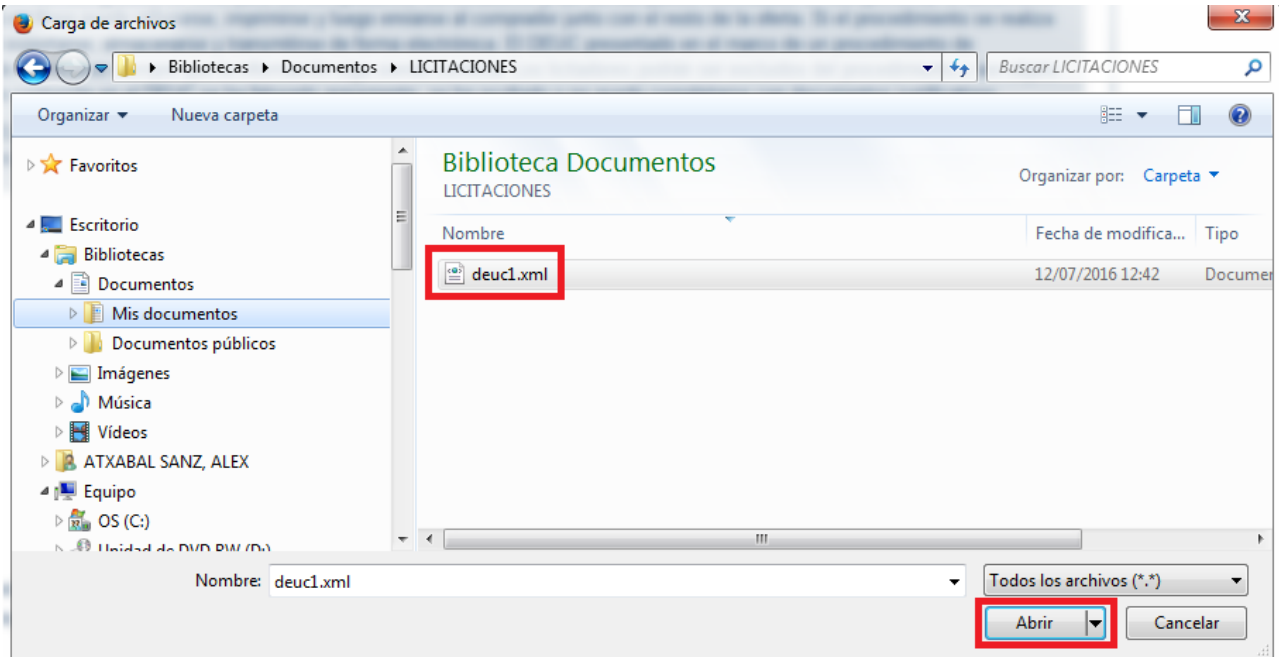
Carga de archivos

Bibliotecas ▸ Documentos ▸ LICITACIONES

Buscar LICITACIONES

Organizar ▾ Nueva carpeta

Favoritos

Escritorio
Bibliotecas
Documentos
Mis documentos
Documentos públicos
Imágenes
Música
Vídeos
ATXABAL SANZ, ALEX
Equipo
OS (C:)
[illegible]

Biblioteca Documentos
LICITACIONES

Organizar por: Carpeta

| Nombre | Fecha de modifica... | Tipo |
|---|---|---|
| deuc1.xml | 12/07/2016 12:42 | Documen |

Nombre: deuc1.xml

Todos los archivos (*.*)

Abrir

Cancelar